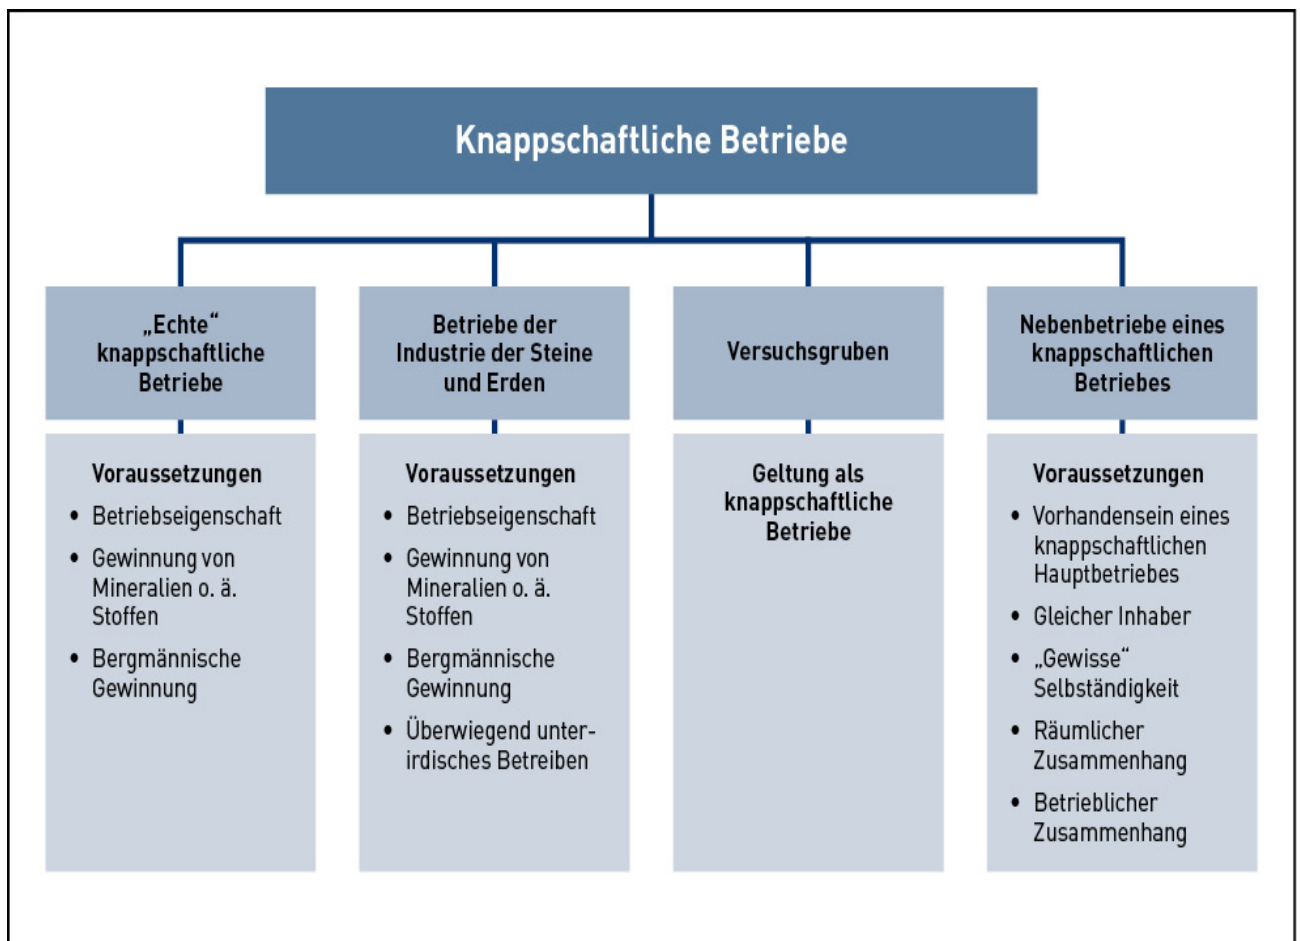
Knappschaftliche Betriebe

„Echte“ knappschaftliche Betriebe

Voraussetzungen
- Betriebseigenschaft
- Gewinnung von Mineralien o. ä. Stoffen
- Bergmännische Gewinnung

Betriebe der Industrie der Steine und Erden

Voraussetzungen
- Betriebseigenschaft
- Gewinnung von Mineralien o. ä. Stoffen
- Bergmännische Gewinnung
- Überwiegend unterirdisches Betreiben

Versuchsgruben

Geltung als knappschaftliche Betriebe

Nebenbetriebe eines knappschaftlichen Betriebes

Voraussetzungen
- Vorhandensein eines knappschaftlichen Hauptbetriebes
- Gleicher Inhaber
- „Gewisse“ Selbständigkeit
- Räumlicher Zusammenhang
- Betrieblicher Zusammenhang